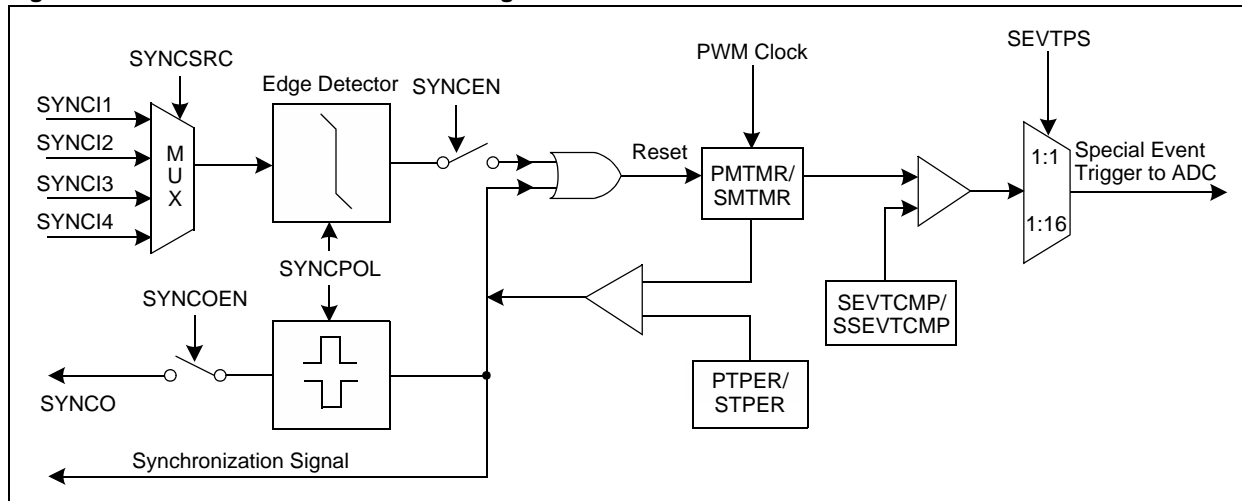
SYNCSRC
SYNCI1
SYNCI2
SYNCI3
SYNCI4
M
U
X
Edge Detector
SYNCEN
PWM Clock
Reset
PMTMR/
SMTMR
SEVTPS
1:1
1:16
Special Event Trigger to ADC
SYNCPOL
SYNCOEN
SYNCO
SEVTCMP/
SSEVTCMP
PTPER/
STPER
Synchronization Signal